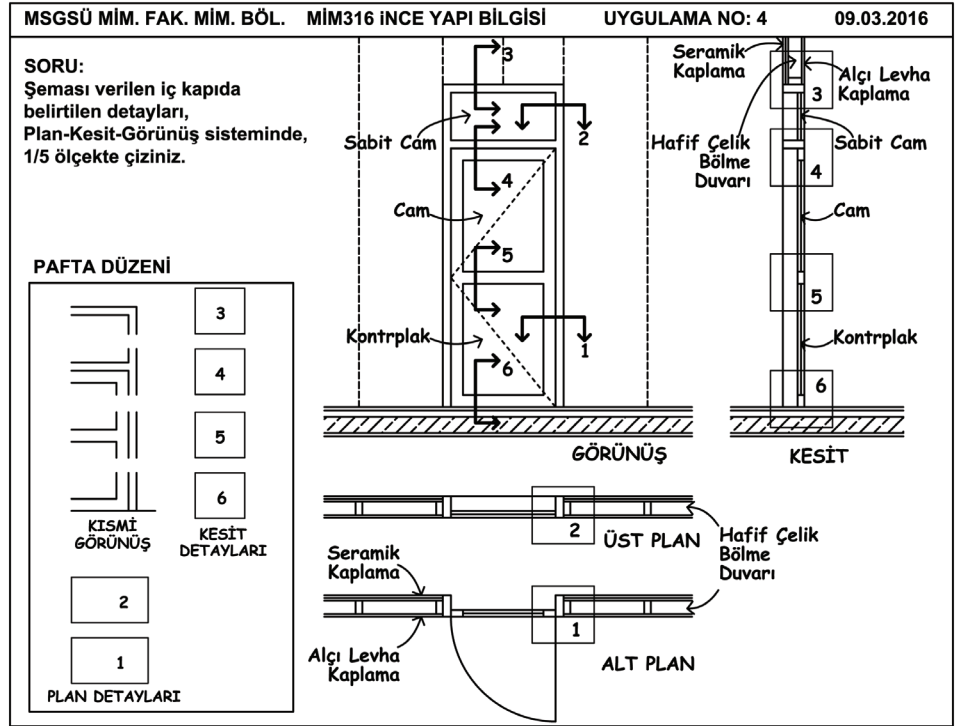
MSGSÜ MİM. FAK. MİM. BÖL. MİM316 İNCE YAPI BİLGİSİ UYGULAMA NO: 4 09.03.2016

SORU:
Şeması verilen iç kapıda belirtilen detayları, Plan-Kesit-Görünüş sisteminde, 1/5 ölçekte çiziniz.

PAFTA DÜZENİ

3

4

5

6

KISMİ GÖRÜNÜŞ

KESİT DETAYLARI

2

1

PLAN DETAYLARI

3
Sabit Cam
2
4
Cam
5
Kontrplak
1
6

GÖRÜNÜŞ

Seramik Kaplama
Alçı Levha Kaplama
3
Hafif Çelik Bölme Duvarı
Sabit Cam
4
Cam
5
Kontrplak
6

KESİT

2
ÜST PLAN
Hafif Çelik Bölme Duvarı

Seramik Kaplama
1
Alçı Levha Kaplama
ALT PLAN